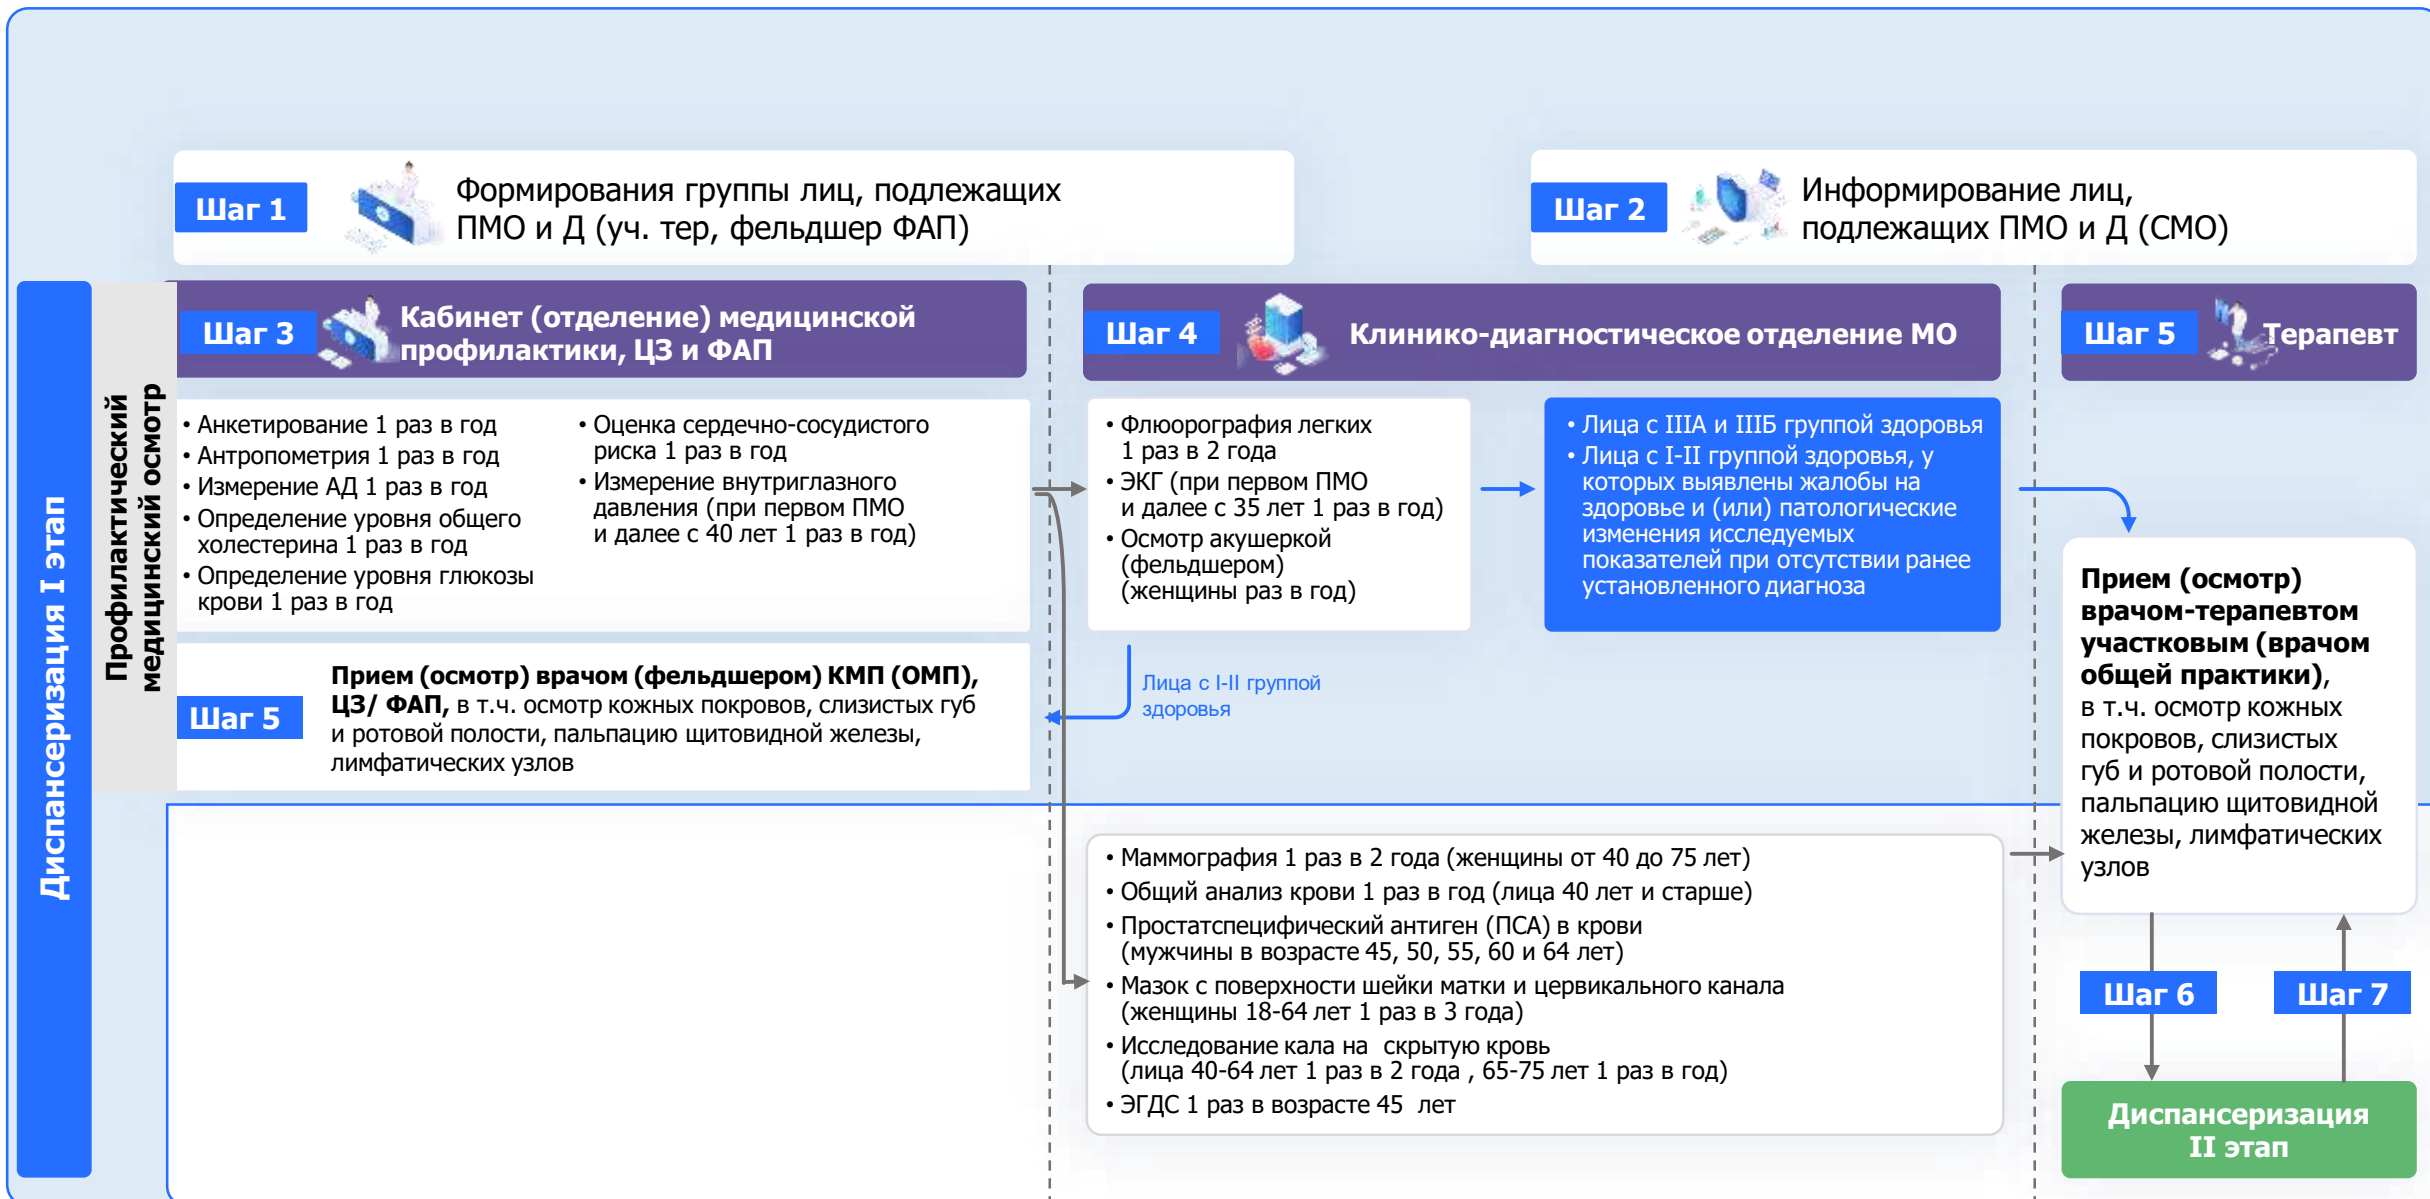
Шаг 1 Формирования группы лиц, подлежащих ПМО и Д (уч. тер, фельдшер ФАП)

Шаг 2 Информирование лиц, подлежащих ПМО и Д (СМО)

Диспансеризация I этап

Профилактический медицинский осмотр

Шаг 3 Кабинет (отделение) медицинской профилактики, ЦЗ и ФАП

• Анкетирование 1 раз в год
• Антропометрия 1 раз в год
• Измерение АД 1 раз в год
• Определение уровня общего холестерина 1 раз в год
• Определение уровня глюкозы крови 1 раз в год

• Оценка сердечно-сосудистого риска 1 раз в год
• Измерение внутриглазного давления (при первом ПМО и далее с 40 лет 1 раз в год)

Шаг 5 Прием (осмотр) врачом (фельдшером) КМП (ОМП), ЦЗ/ ФАП, в т.ч. осмотр кожных покровов, слизистых губ и ротовой полости, пальпацию щитовидной железы, лимфатических узлов

Шаг 4 Клинико-диагностическое отделение МО

• Флюорография легких 1 раз в 2 года
• ЭКГ (при первом ПМО и далее с 35 лет 1 раз в год)
• Осмотр акушеркой (фельдшером) (женщины раз в год)

• Лица с IIIА и IIIБ группой здоровья
• Лица с I-II группой здоровья, у которых выявлены жалобы на здоровье и (или) патологические изменения исследуемых показателей при отсутствии ранее установленного диагноза

Лица с I-II группой здоровья

Шаг 5 Терапевт

Прием (осмотр) врачом-терапевтом участковым (врачом общей практики), в т.ч. осмотр кожных покровов, слизистых губ и ротовой полости, пальпацию щитовидной железы, лимфатических узлов

• Маммография 1 раз в 2 года (женщины от 40 до 75 лет)
• Общий анализ крови 1 раз в год (лица 40 лет и старше)
• Простатспецифический антиген (ПСА) в крови (мужчины в возрасте 45, 50, 55, 60 и 64 лет)
• Мазок с поверхности шейки матки и цервикального канала (женщины 18-64 лет 1 раз в 3 года)
• Исследование кала на скрытую кровь (лица 40-64 лет 1 раз в 2 года , 65-75 лет 1 раз в год)
• ЭГДС 1 раз в возрасте 45 лет

Шаг 6

Шаг 7

Диспансеризация II этап